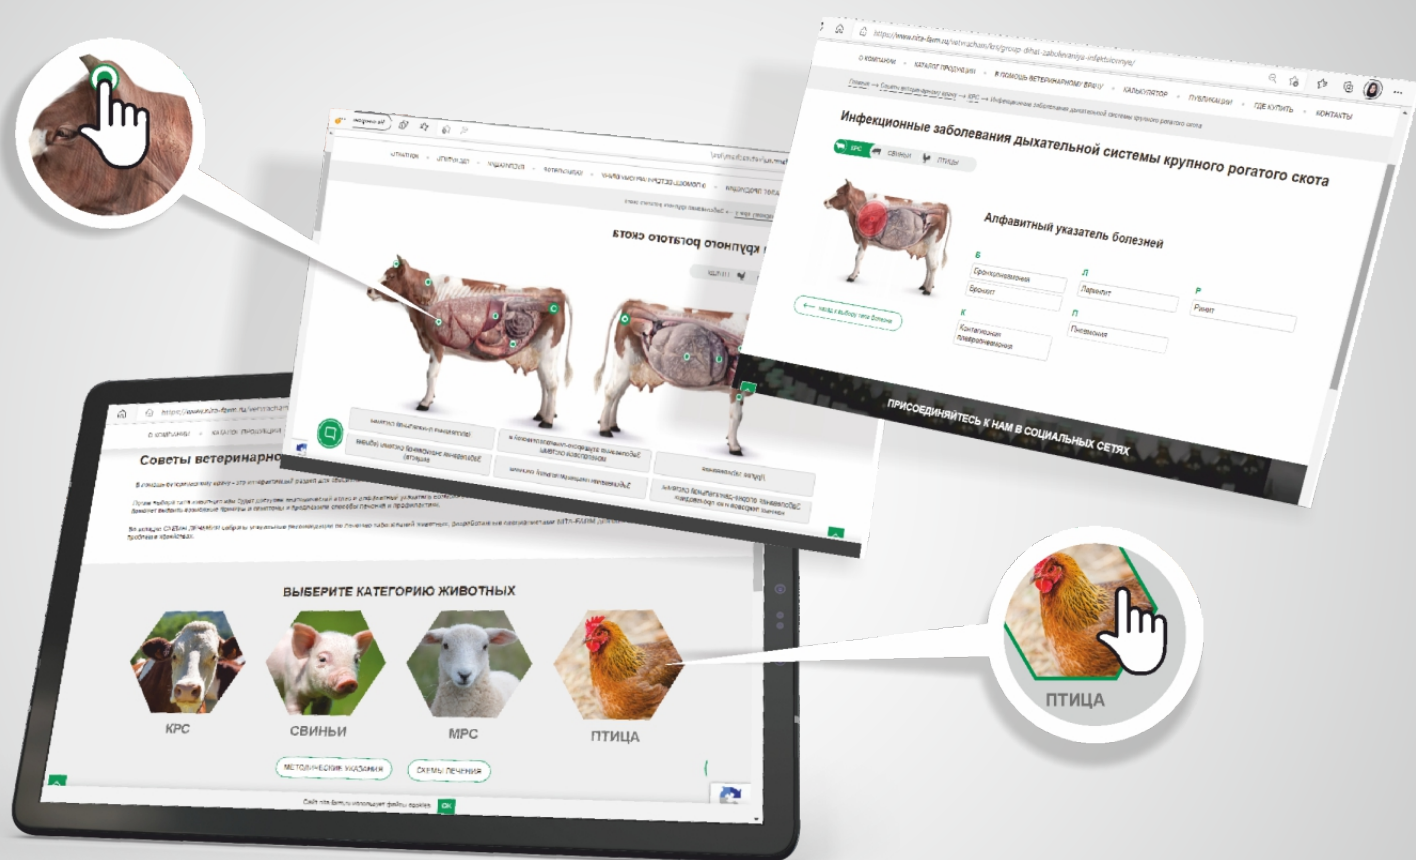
https://www.nita-farm.ru/vetvrachum/krs/group-dihat-zabolevaniya-infektsionnye/

О КОМПАНИИ · КАТАЛОГ ПРОДУКЦИИ · В ПОМОЩЬ ВЕТЕРИНАРНОМУ ВРАЧУ · КАЛЬКУЛЯТОР · ПУБЛИКАЦИИ · ГДЕ КУПИТЬ · КОНТАКТЫ

Главная → Советы ветеринарного врача → КРС → Инфекционные заболевания дыхательной системы крупного рогатого скота

Инфекционные заболевания дыхательной системы крупного рогатого скота

КРС СВИНЬИ ПТИЦЫ

Алфавитный указатель болезней

Б
Бронхопневмония
Бронхит

К
Контагиозная плевропневмония

Л
Ларингит

П
Пневмония

Р
Ринит

назад к выбору типа болезни

ПРИСОЕДИНЯЙТЕСЬ К НАМ В СОЦИАЛЬНЫХ СЕТЯХ

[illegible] крупного рогатого скота

Советы ветеринарно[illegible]

В помощь ветеринарному врачу – это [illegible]

ВЫБЕРИТЕ КАТЕГОРИЮ ЖИВОТНЫХ

КРС
СВИНЬИ
МРС
ПТИЦА

МЕТОДИЧЕСКИЕ УКАЗАНИЯ
СХЕМЫ ЛЕЧЕНИЯ

Сайт nita-farm.ru использует файлы cookies. OK

ПТИЦА